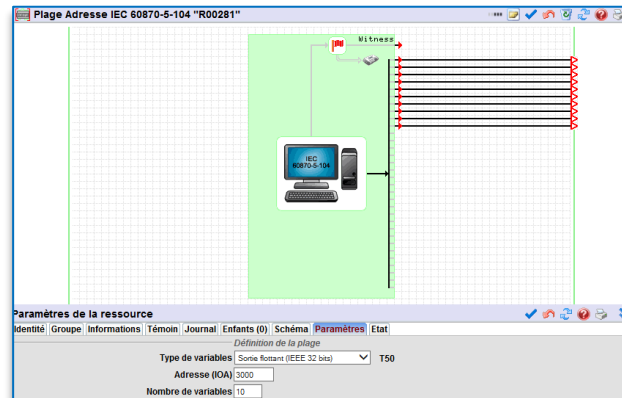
Plage Adresse IEC 60870-5-104 "R00281"

Witness

IEC 60870-5-104

Paramètres de la ressource

Identité | Groupe | Informations | Témoin | Journal | Enfants (0) | Schéma | Paramètres | Etat

Définition de la plage

Type de variables Sortie flottant (IEEE 32 bits) T50

Adresse (IOA) 3000

Nombre de variables 10